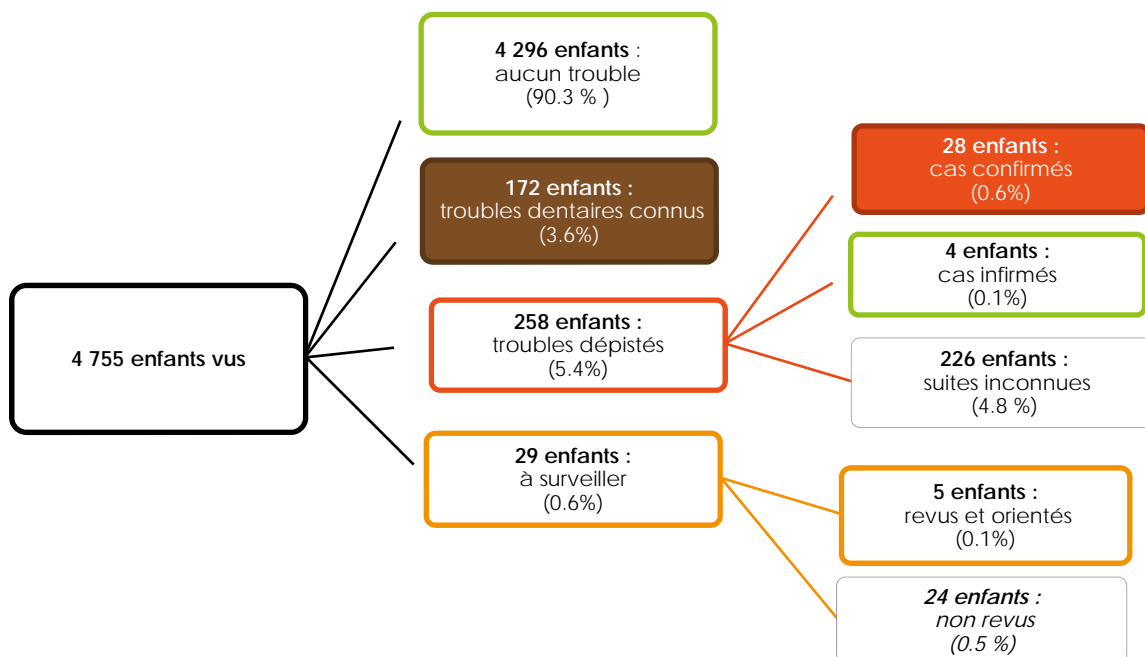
4 755 enfants vus

4 296 enfants : aucun trouble (90.3 % )

172 enfants : troubles dentaires connus (3.6%)

258 enfants : troubles dépistés (5.4%)

29 enfants : à surveiller (0.6%)

28 enfants : cas confirmés (0.6%)

4 enfants : cas infirmés (0.1%)

226 enfants : suites inconnues (4.8 %)

5 enfants : revus et orientés (0.1%)

24 enfants : non revus (0.5 %)